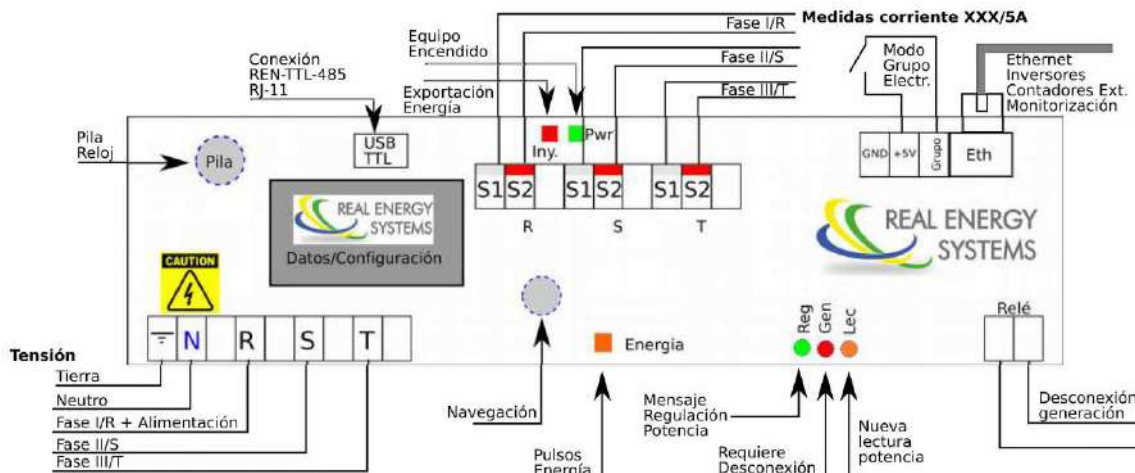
Medidas corriente XXX/5A

Fase I/R

Equipo Encendido

Fase II/S

Conexión REN-TTL-485 RJ-11

Exportación Energía

Fase III/T

Modo Grupo Electr.

Ethernet Inversores Contadores Ext. Monitorización

Pila Reloj

Pila

USB TTL

Iny.

Pwr

GND

+5V

Grupo

Eth

S1 S2

S1 S2

S1 S2

R

S

T

REAL ENERGY SYSTEMS

Datos/Configuración

REAL ENERGY SYSTEMS

CAUTION

N

R

S

T

Energia

Reg

Gen

Lec

Relé

Tensión

Tierra

Neutro

Fase I/R + Alimentación

Fase II/S

Fase III/T

Navegación

Pulsos Energía

Mensaje Regulación Potencia

Requiere Desconexión

Nueva lectura potencia

Desconexión generación